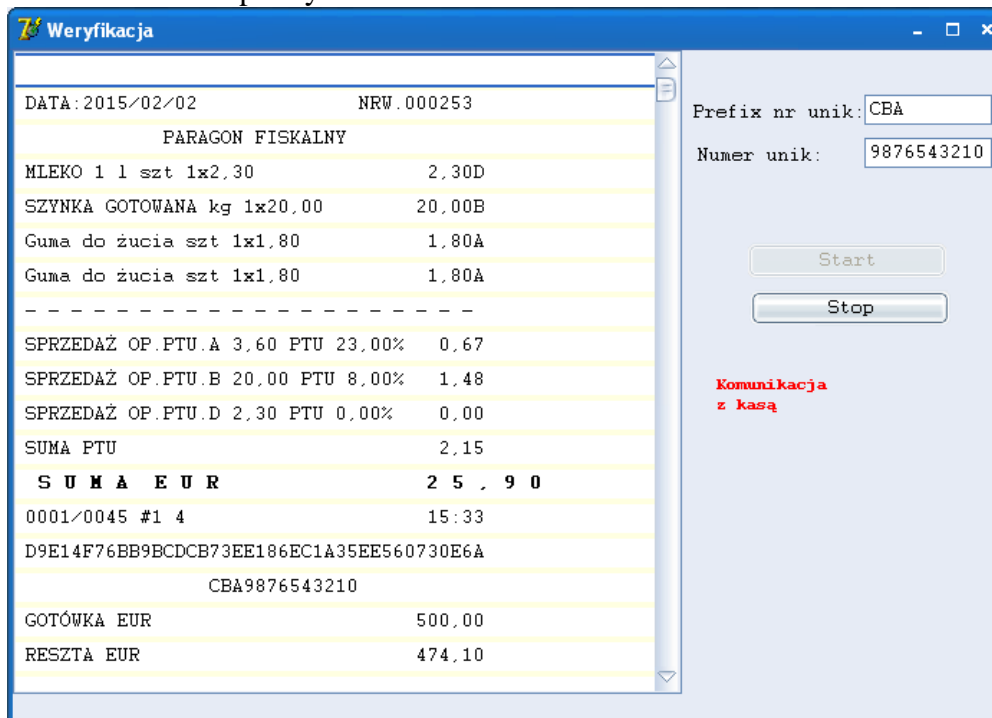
Weryfikacja

DATA:2015/02/02 NRW.000253

PARAGON FISKALNY

MLEKO 1 l szt 1x2,30 2,30D

SZYNKA GOTOWANA kg 1x20,00 20,00B

Guma do żucia szt 1x1,80 1,80A

Guma do żucia szt 1x1,80 1,80A

- - - - - - - - - - - - - - - - - - - -

SPRZEDAŻ OP.PTU.A 3,60 PTU 23,00% 0,67

SPRZEDAŻ OP.PTU.B 20,00 PTU 8,00% 1,48

SPRZEDAŻ OP.PTU.D 2,30 PTU 0,00% 0,00

SUMA PTU 2,15

S U M A E U R 2 5 , 9 0

0001/0045 #1 4 15:33

D9E14F76BB9BCDCB73EE186EC1A35EE560730E6A

CBA9876543210

GOTÓWKA EUR 500,00

RESZTA EUR 474,10

Prefix nr unik: CBA

Numer unik: 9876543210

Start

Stop

Komunikacja z kasą